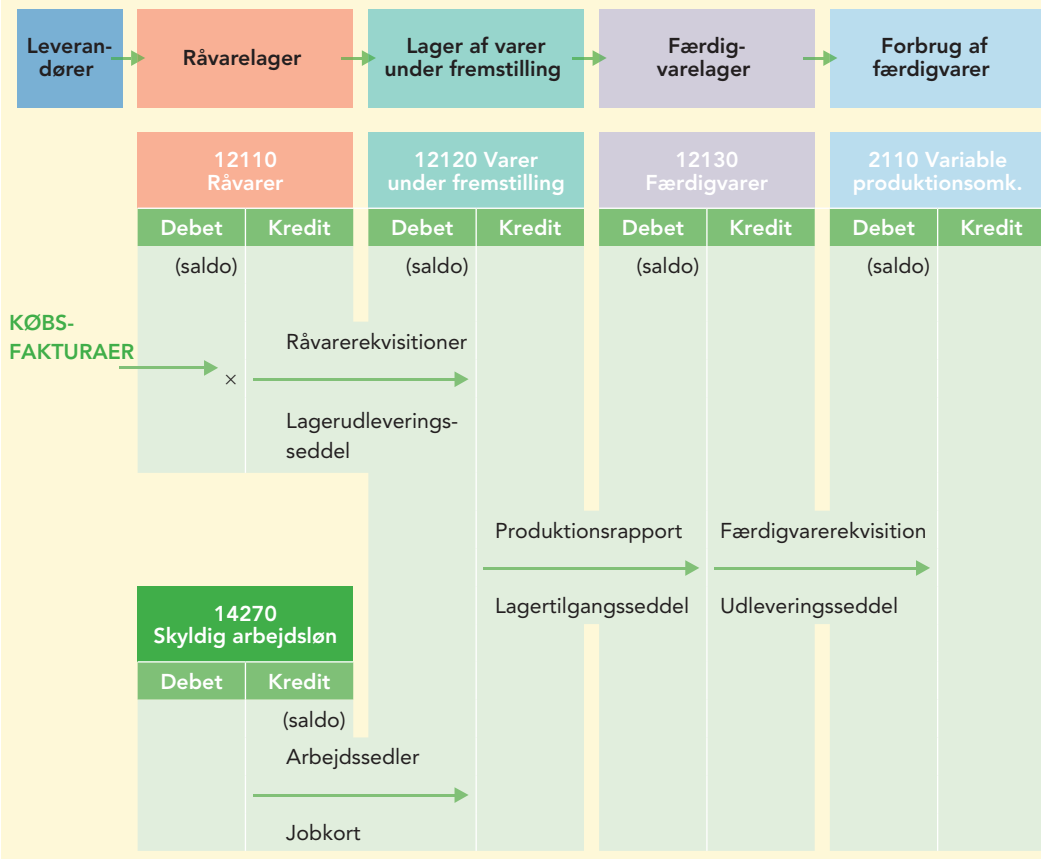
Leverandører

Råvarelager

Lager af varer under fremstilling

Færdigvarelager

Forbrug af færdigvarer

12110 Råvarer

| Debet | Kredit |
|---|---|
| (saldo) | |

12120 Varer under fremstilling

| Debet | Kredit |
|---|---|
| (saldo) | |

12130 Færdigvarer

| Debet | Kredit |
|---|---|
| (saldo) | |

2110 Variable produktionsomk.

| Debet | Kredit |
|---|---|
| (saldo) | |

KØBSFAKTURAER

×

Råvarerekvisitioner

Lagerudleveringsseddel

Produktionsrapport

Lagertilgangsseddel

Færdigvarerekvisition

Udleveringsseddel

14270 Skyldig arbejdsløn

| Debet | Kredit |
|---|---|
| | (saldo) |

Arbejdssedler

Jobkort